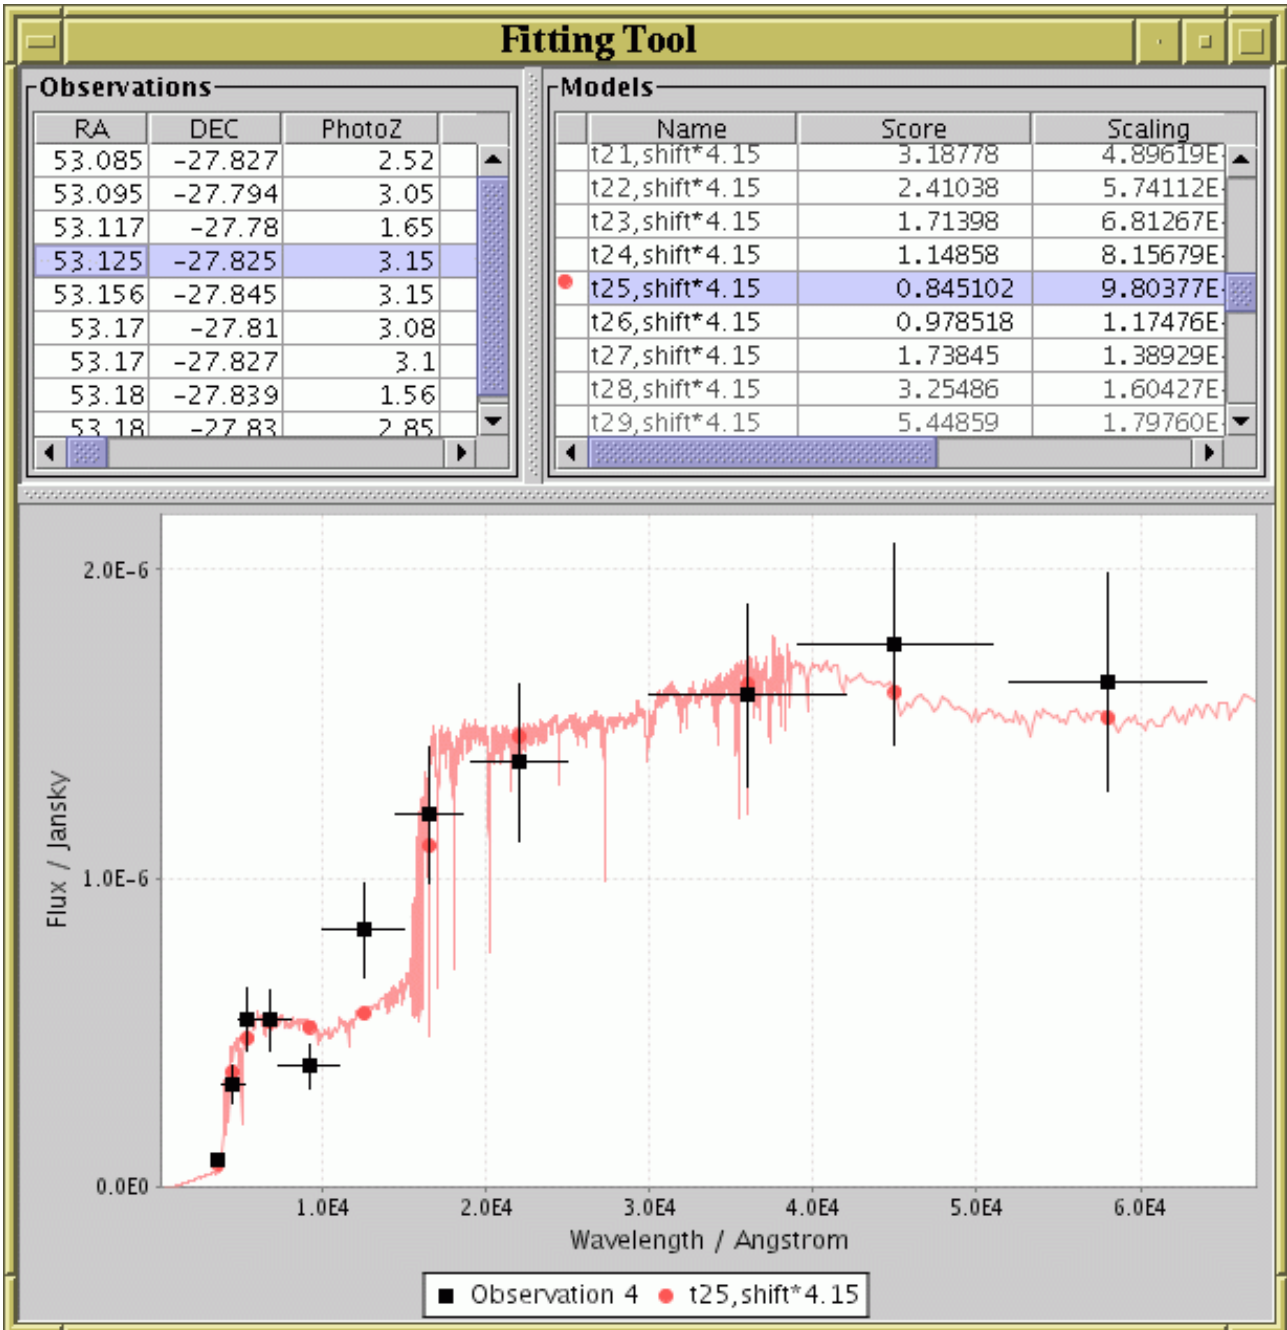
Fitting Tool

Observations

| RA | DEC | PhotoZ |
|---|---|---|
| 53.085 | -27.827 | 2.52 |
| 53.095 | -27.794 | 3.05 |
| 53.117 | -27.78 | 1.65 |
| 53.125 | -27.825 | 3.15 |
| 53.156 | -27.845 | 3.15 |
| 53.17 | -27.81 | 3.08 |
| 53.17 | -27.827 | 3.1 |
| 53.18 | -27.839 | 1.56 |
| 53.18 | -27.83 | 2.85 |

Models

| Name | Score | Scaling |
|---|---|---|
| t21,shift*4.15 | 3.18778 | 4.89619E |
| t22,shift*4.15 | 2.41038 | 5.74112E |
| t23,shift*4.15 | 1.71398 | 6.81267E |
| t24,shift*4.15 | 1.14858 | 8.15679E |
| t25,shift*4.15 | 0.845102 | 9.80377E |
| t26,shift*4.15 | 0.978518 | 1.17476E |
| t27,shift*4.15 | 1.73845 | 1.38929E |
| t28,shift*4.15 | 3.25486 | 1.60427E |
| t29,shift*4.15 | 5.44859 | 1.79760E |

2.0E-6
1.0E-6
0.0E0
Flux / Jansky
1.0E4
2.0E4
3.0E4
4.0E4
5.0E4
6.0E4
Wavelength / Angstrom

Observation 4 t25,shift*4.15